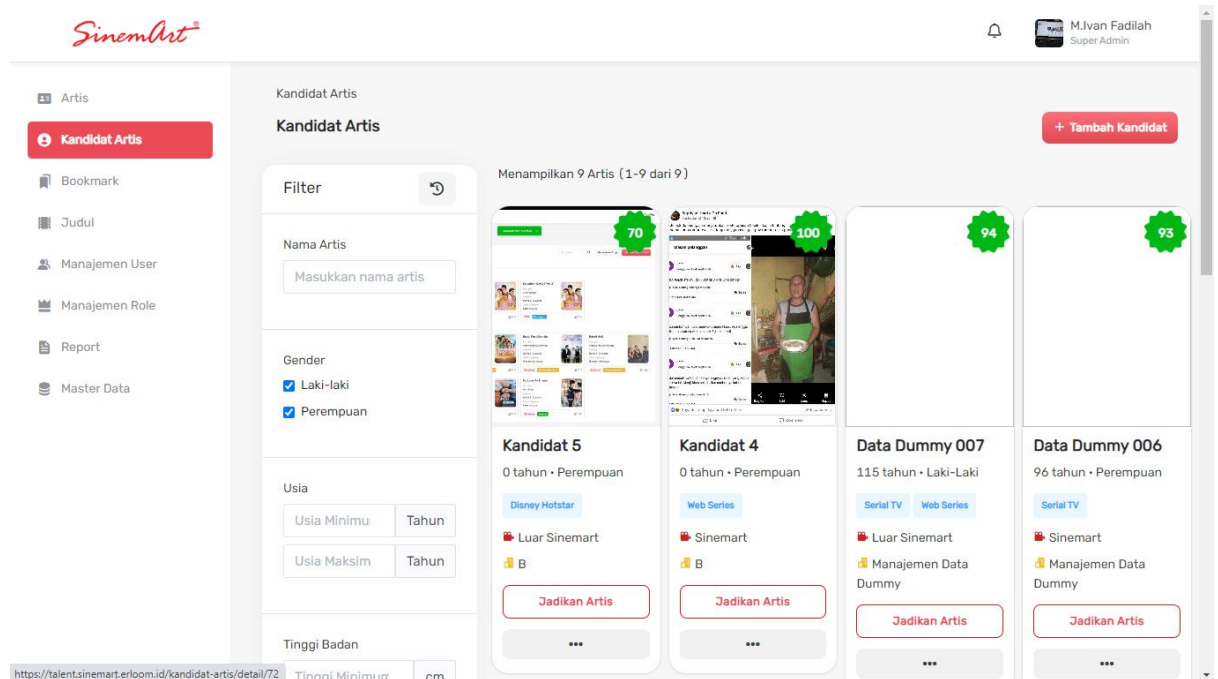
SinemArt®

M.Ivan Fadilah
Super Admin

Artis
Kandidat Artis
Bookmark
Judul
Manajemen User
Manajemen Role
Report
Master Data

Kandidat Artis
Kandidat Artis

+ Tambah Kandidat

Filter

Nama Artis
Masukkan nama artis

Gender
Laki-laki
Perempuan

Usia
Usia Minimu Tahun
Usia Maksim Tahun

Tinggi Badan
Tinggi Minimum cm

Menampilkan 9 Artis (1-9 dari 9)

70
Kandidat 5
0 tahun • Perempuan
Disney Hotstar
Luar Sinemart
B
Jadikan Artis
•••

100
Kandidat 4
0 tahun • Perempuan
Web Series
Sinemart
B
Jadikan Artis
•••

94
Data Dummy 007
115 tahun • Laki-Laki
Serial TV Web Series
Luar Sinemart
Manajemen Data Dummy
Jadikan Artis
•••

93
Data Dummy 006
96 tahun • Perempuan
Serial TV
Sinemart
Manajemen Data Dummy
Jadikan Artis
•••

https://talent.sinemart.erloom.id/kandidat-artis/detail/72